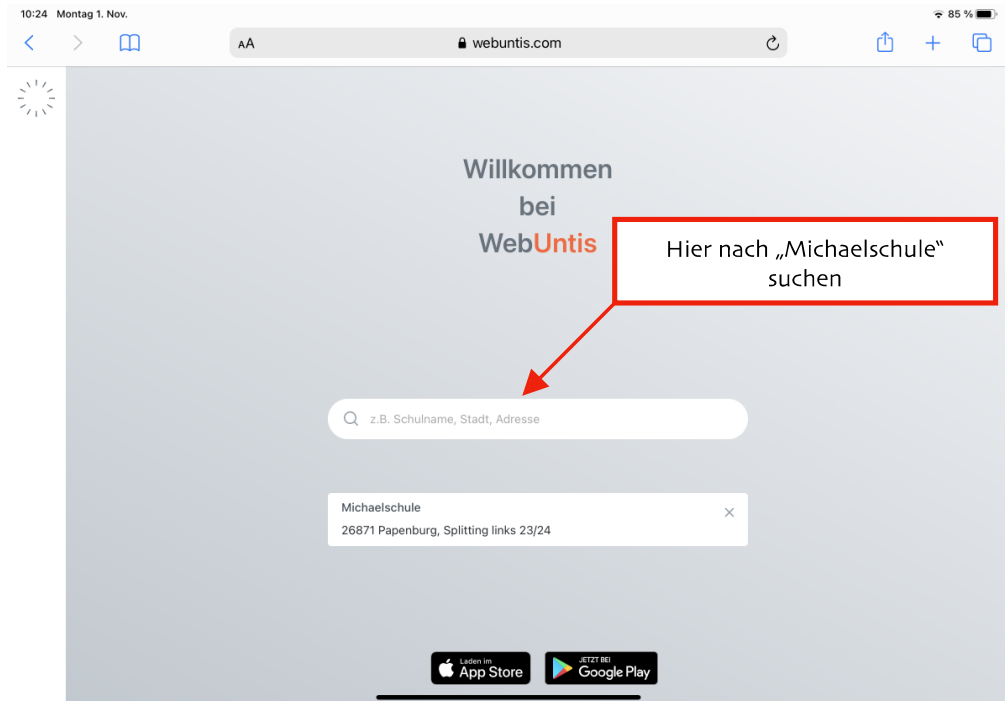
10:24 Montag 1. Nov.

85 %

AA webuntis.com

Willkommen bei WebUntis

Hier nach „Michaelschule“ suchen

z.B. Schulname, Stadt, Adresse

Michaelschule
26871 Papenburg, Splitting links 23/24

Laden im App Store

JETZT BEI Google Play